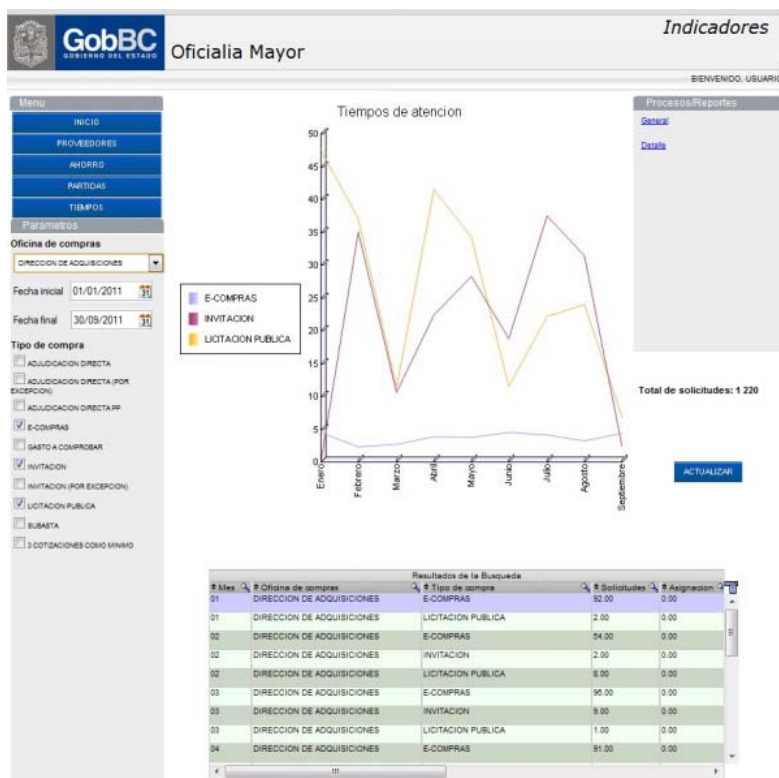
GobBC
GOBIERNO DEL ESTADO
Oficialia Mayor
Indicadores

BIENVENIDO, USUARIO

Menu
INICIO
PROVEEDORES
AHORRO
PARTIDAS
TIEMPOS
Parametros
Oficina de compras
DIRECCION DE ADQUISICIONES
Fecha inicial 01/01/2011
Fecha final 30/09/2011
Tipo de compra
ADJUDICACION DIRECTA
ADJUDICACION DIRECTA (POR EXCEPCION)
ADJUDICACION DIRECTA PP
E-COMPRAS
GASTO A COMPROBAR
INVITACION
INVITACION (POR EXCEPCION)
LICITACION PUBLICA
SUBASTA
3 COTIZACIONES COMO MINIMO

Tiempos de atencion
50
45
40
35
30
25
20
15
10
5
0
Enero
Febrero
Marzo
Abril
Mayo
Junio
Julio
Agosto
Septiembre

E-COMPRAS
INVITACION
LICITACION PUBLICA

Procesos/Reportes
General
Detalle

Total de solicitudes: 1 220

ACTUALIZAR

Resultados de la Busqueda

| # Mes | # Oficina de compras | # Tipo de compra | # Solicitudes | # Asignacion |
|---|---|---|---|---|
| 01 | DIRECCION DE ADQUISICIONES | E-COMPRAS | 92.00 | 0.00 |
| 01 | DIRECCION DE ADQUISICIONES | LICITACION PUBLICA | 2.00 | 0.00 |
| 02 | DIRECCION DE ADQUISICIONES | E-COMPRAS | 54.00 | 0.00 |
| 02 | DIRECCION DE ADQUISICIONES | INVITACION | 2.00 | 0.00 |
| 02 | DIRECCION DE ADQUISICIONES | LICITACION PUBLICA | 6.00 | 0.00 |
| 03 | DIRECCION DE ADQUISICIONES | E-COMPRAS | 96.00 | 0.00 |
| 03 | DIRECCION DE ADQUISICIONES | INVITACION | 9.00 | 0.00 |
| 03 | DIRECCION DE ADQUISICIONES | LICITACION PUBLICA | 1.00 | 0.00 |
| 04 | DIRECCION DE ADQUISICIONES | E-COMPRAS | 91.00 | 0.00 |